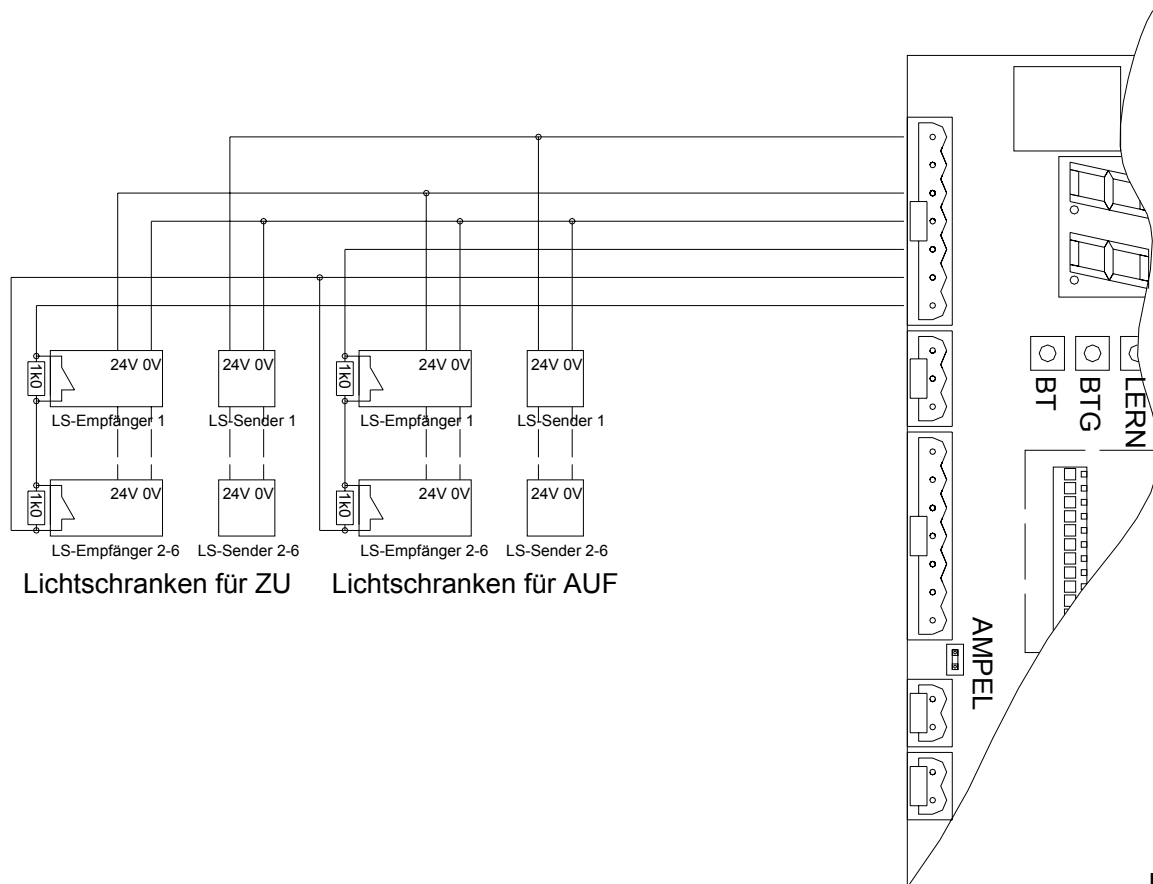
1k0
24V 0V
LS-Empfänger 1
24V 0V
LS-Sender 1
1k0
24V 0V
LS-Empfänger 1
24V 0V
LS-Sender 1
1k0
24V 0V
LS-Empfänger 2-6
24V 0V
LS-Sender 2-6
1k0
24V 0V
LS-Empfänger 2-6
24V 0V
LS-Sender 2-6

Lichtschranken für ZU

Lichtschranken für AUF

BT
BTG
LERN
AMPEL